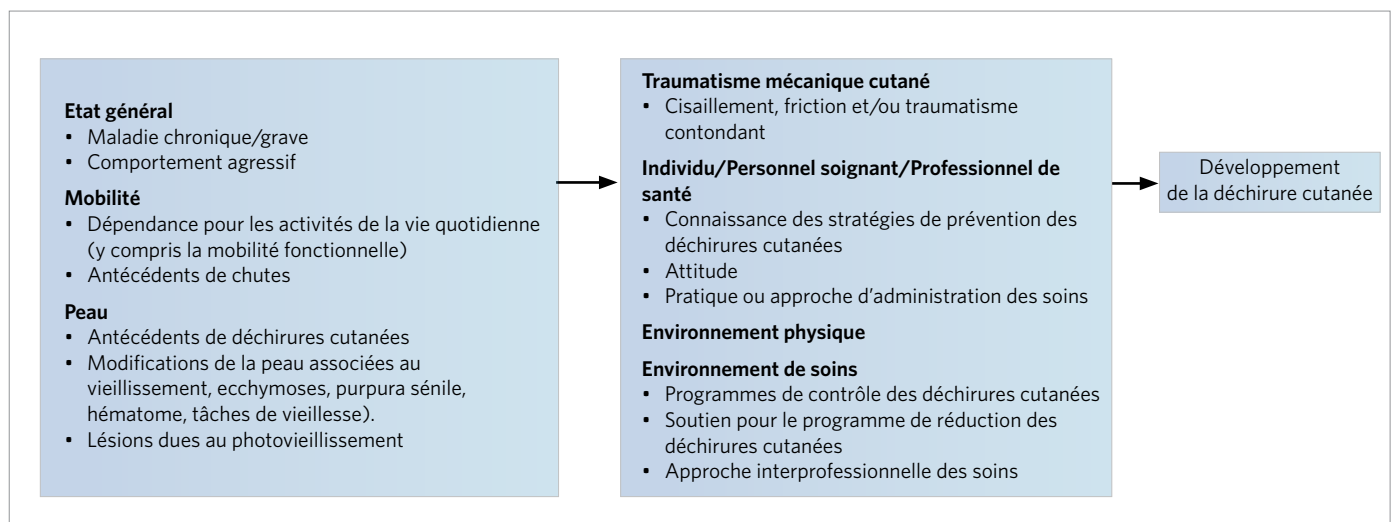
**Etat général**
- Maladie chronique/grave
- Comportement agressif

**Mobilité**
- Dépendance pour les activités de la vie quotidienne (y compris la mobilité fonctionnelle)
- Antécédents de chutes

**Peau**
- Antécédents de déchirures cutanées
- Modifications de la peau associées au vieillissement, ecchymoses, purpura sénile, hématome, tâches de vieillesse).
- Lésions dues au photovieillissement

**Traumatisme mécanique cutané**
- Cisaillement, friction et/ou traumatisme contondant

**Individu/Personnel soignant/Professionnel de santé**
- Connaissance des stratégies de prévention des déchirures cutanées
- Attitude
- Pratique ou approche d'administration des soins

**Environnement physique**

**Environnement de soins**
- Programmes de contrôle des déchirures cutanées
- Soutien pour le programme de réduction des déchirures cutanées
- Approche interprofessionnelle des soins

Développement de la déchirure cutanée